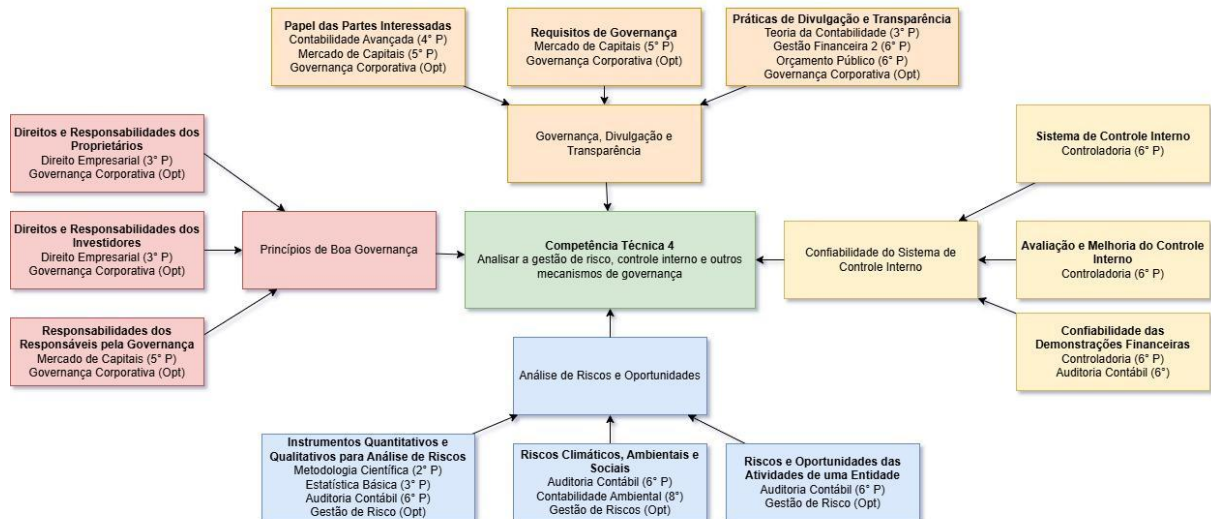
Papel das Partes Interessadas
Contabilidade Avançada (4° P)
Mercado de Capitais (5° P)
Governança Corporativa (Opt)

Requisitos de Governança
Mercado de Capitais (5° P)
Governança Corporativa (Opt)

Práticas de Divulgação e Transparência
Teoria da Contabilidade (3° P)
Gestão Financeira 2 (6° P)
Orçamento Público (6° P)
Governança Corporativa (Opt)

Governança, Divulgação e Transparência

Direitos e Responsabilidades dos Proprietários
Direito Empresarial (3° P)
Governança Corporativa (Opt)

Direitos e Responsabilidades dos Investidores
Direito Empresarial (3° P)
Governança Corporativa (Opt)

Responsabilidades dos Responsáveis pela Governança
Mercado de Capitais (5° P)
Governança Corporativa (Opt)

Princípios de Boa Governança

Competência Técnica 4
Analisar a gestão de risco, controle interno e outros mecanismos de governança

Sistema de Controle Interno
Controladoria (6° P)

Confiabilidade do Sistema de Controle Interno

Avaliação e Melhoria do Controle Interno
Controladoria (6° P)

Confiabilidade das Demonstrações Financeiras
Controladoria (6° P)
Auditoria Contábil (6°)

Análise de Riscos e Oportunidades

Instrumentos Quantitativos e Qualitativos para Análise de Riscos
Metodologia Científica (2° P)
Estatística Básica (3° P)
Auditoria Contábil (6° P)
Gestão de Risco (Opt)

Riscos Climáticos, Ambientais e Sociais
Auditoria Contábil (6° P)
Contabilidade Ambiental (8°)
Gestão de Riscos (Opt)

Riscos e Oportunidades das Atividades de uma Entidade
Auditoria Contábil (6° P)
Gestão de Risco (Opt)